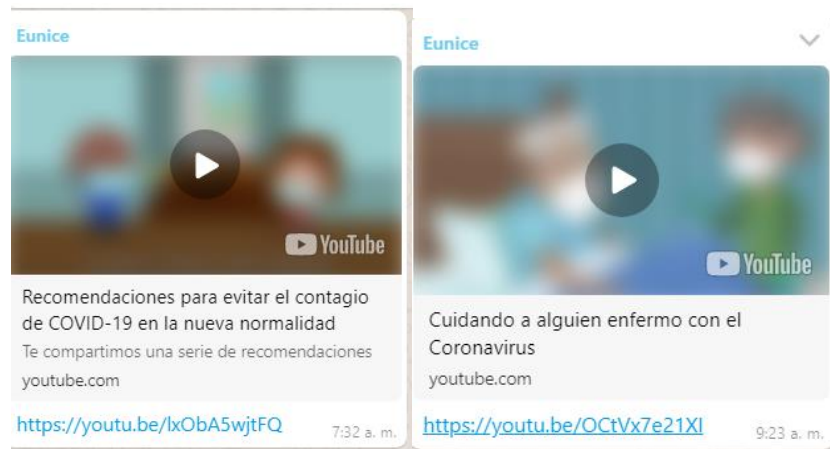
Eunice

YouTube

Recomendaciones para evitar el contagio de COVID-19 en la nueva normalidad

Te compartimos una serie de recomendaciones

youtube.com

https://youtu.be/lxObA5wjtFQ

7:32 a. m.

Eunice

YouTube

Cuidando a alguien enfermo con el Coronavirus

youtube.com

https://youtu.be/OCtVx7e21XI

9:23 a. m.